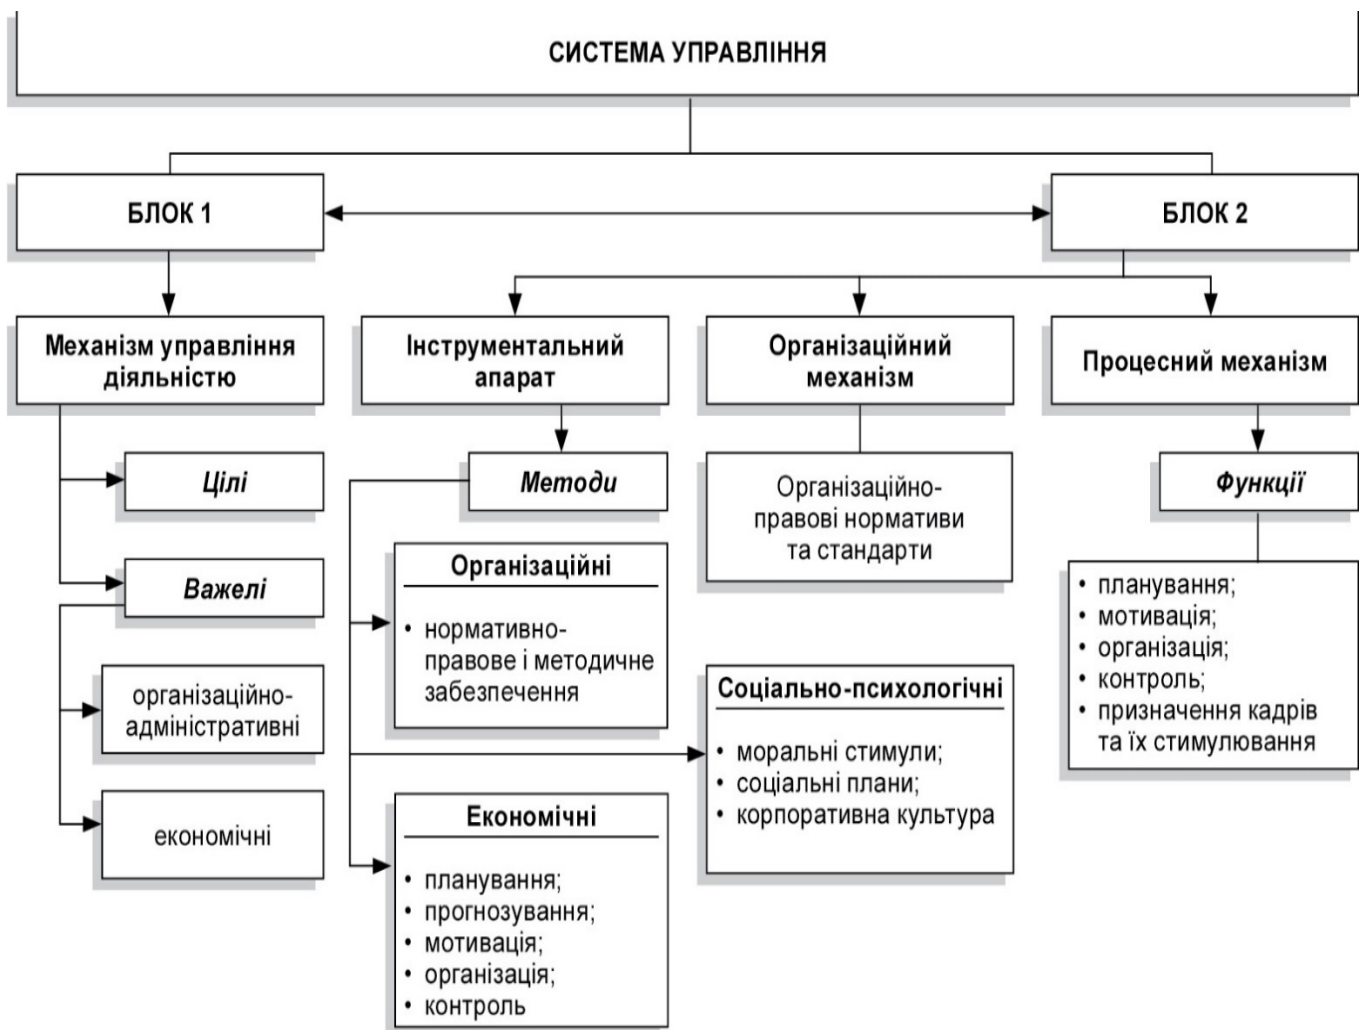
СИСТЕМА УПРАВЛІННЯ

БЛОК 1

БЛОК 2

Механізм управління діяльністю

Інструментальний апарат

Організаційний механізм

Процесний механізм

Цілі

Методи

Організаційно-правові нормативи та стандарти

Функції

Важелі

Організаційні

• нормативно-правове і методичне забезпечення

• планування;
• мотивація;
• організація;
• контроль;
• призначення кадрів та їх стимулювання

організаційно-адміністративні

Соціально-психологічні

• моральні стимули;
• соціальні плани;
• корпоративна культура

економічні

Економічні

• планування;
• прогнозування;
• мотивація;
• організація;
• контроль